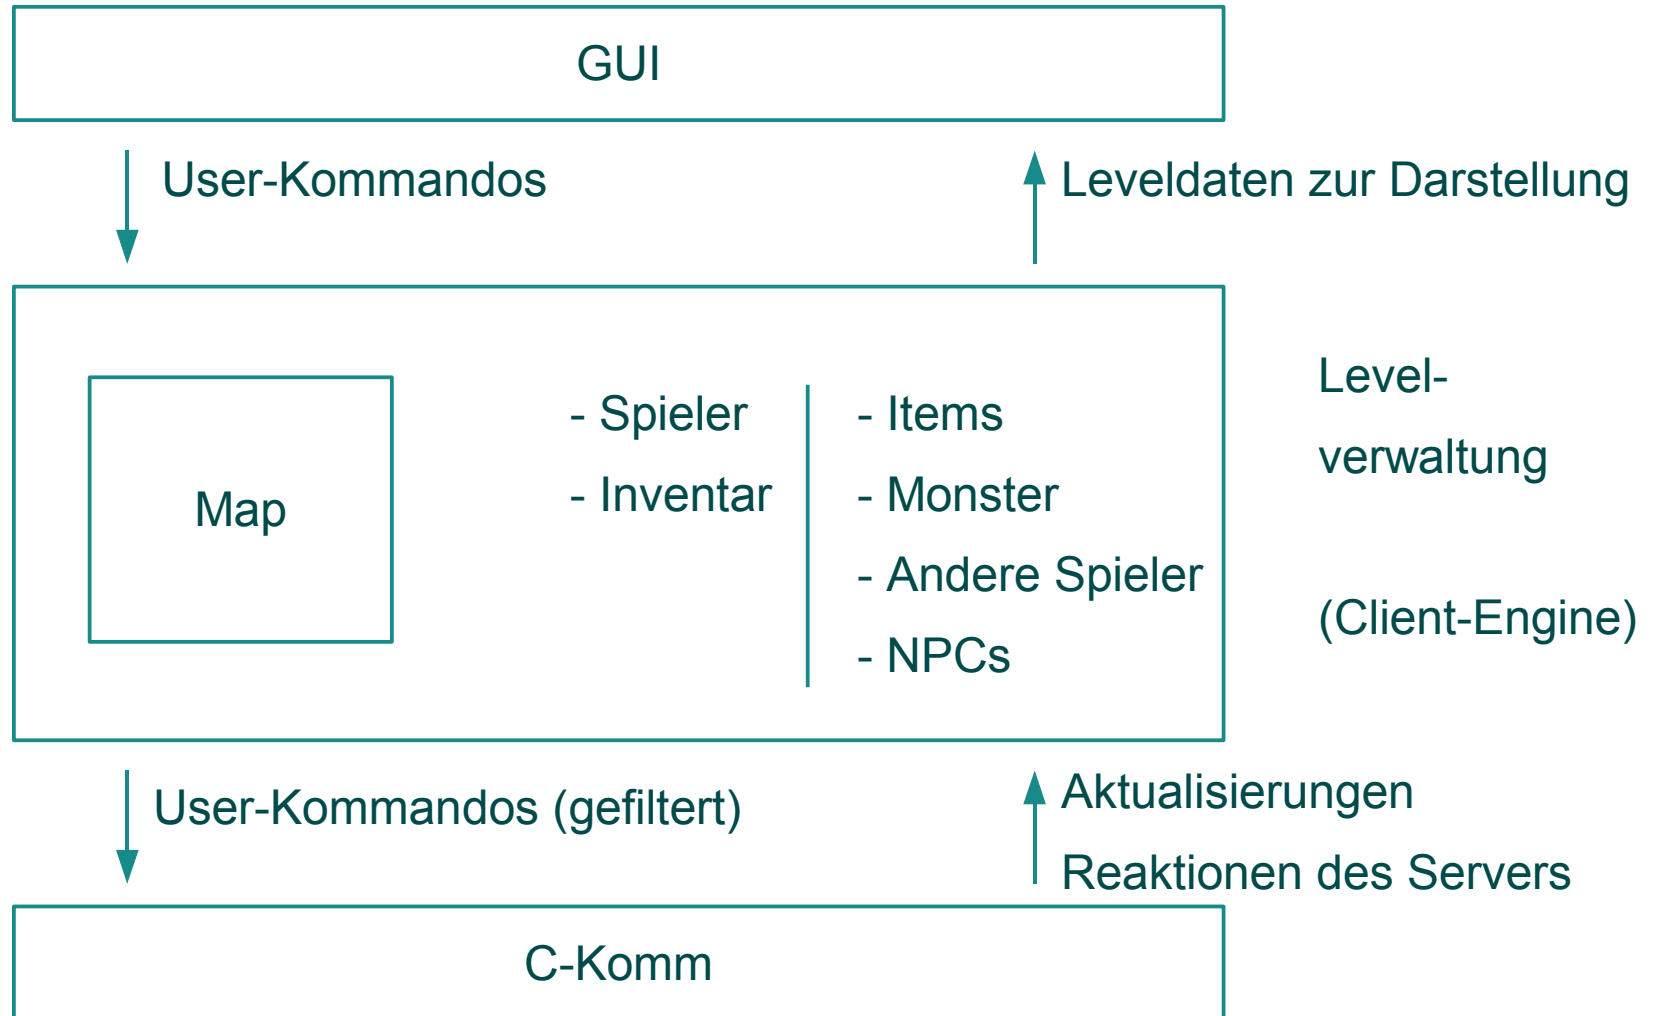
GUI

User-Kommandos

Leveldaten zur Darstellung

Map

- Spieler
- Inventar

- Items
- Monster
- Andere Spieler
- NPCs

Level-
verwaltung

(Client-Engine)

User-Kommandos (gefiltert)

Aktualisierungen
Reaktionen des Servers

C-Komm